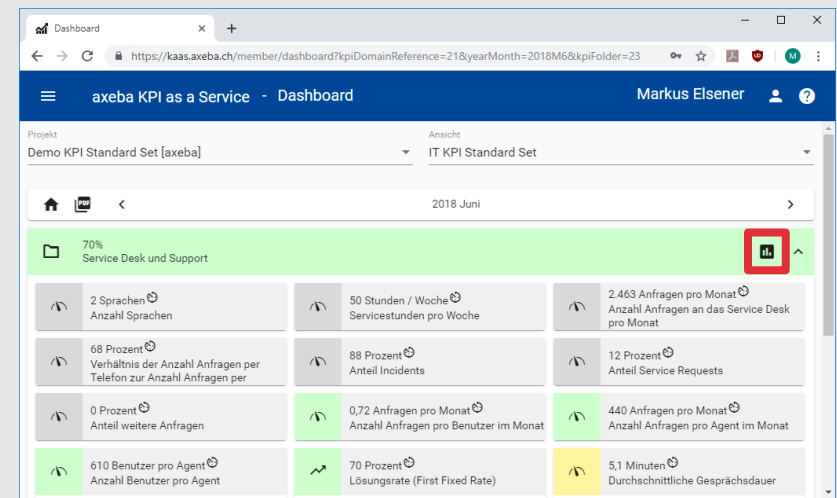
Dashboard
https://kaas.axeba.ch/member/dashboard?kpiDomainReference=21&yearMonth=2018M6&kpiFolder=23

axeba KPI as a Service - Dashboard
Markus Elsener

Projekt
Demo KPI Standard Set [axeba]

Ansicht
IT KPI Standard Set

2018 Juni

70%
Service Desk und Support

2 Sprachen
Anzahl Sprachen

50 Stunden / Woche
Servicestunden pro Woche

2.463 Anfragen pro Monat
Anzahl Anfragen an das Service Desk pro Monat

68 Prozent
Verhältnis der Anzahl Anfragen per Telefon zur Anzahl Anfragen per

88 Prozent
Anteil Incidents

12 Prozent
Anteil Service Requests

0 Prozent
Anteil weitere Anfragen

0,72 Anfragen pro Monat
Anzahl Anfragen pro Benutzer im Monat

440 Anfragen pro Monat
Anzahl Anfragen pro Agent im Monat

610 Benutzer pro Agent
Anzahl Benutzer pro Agent

70 Prozent
Lösungsrate (First Fixed Rate)

5,1 Minuten
Durchschnittliche Gesprächsdauer